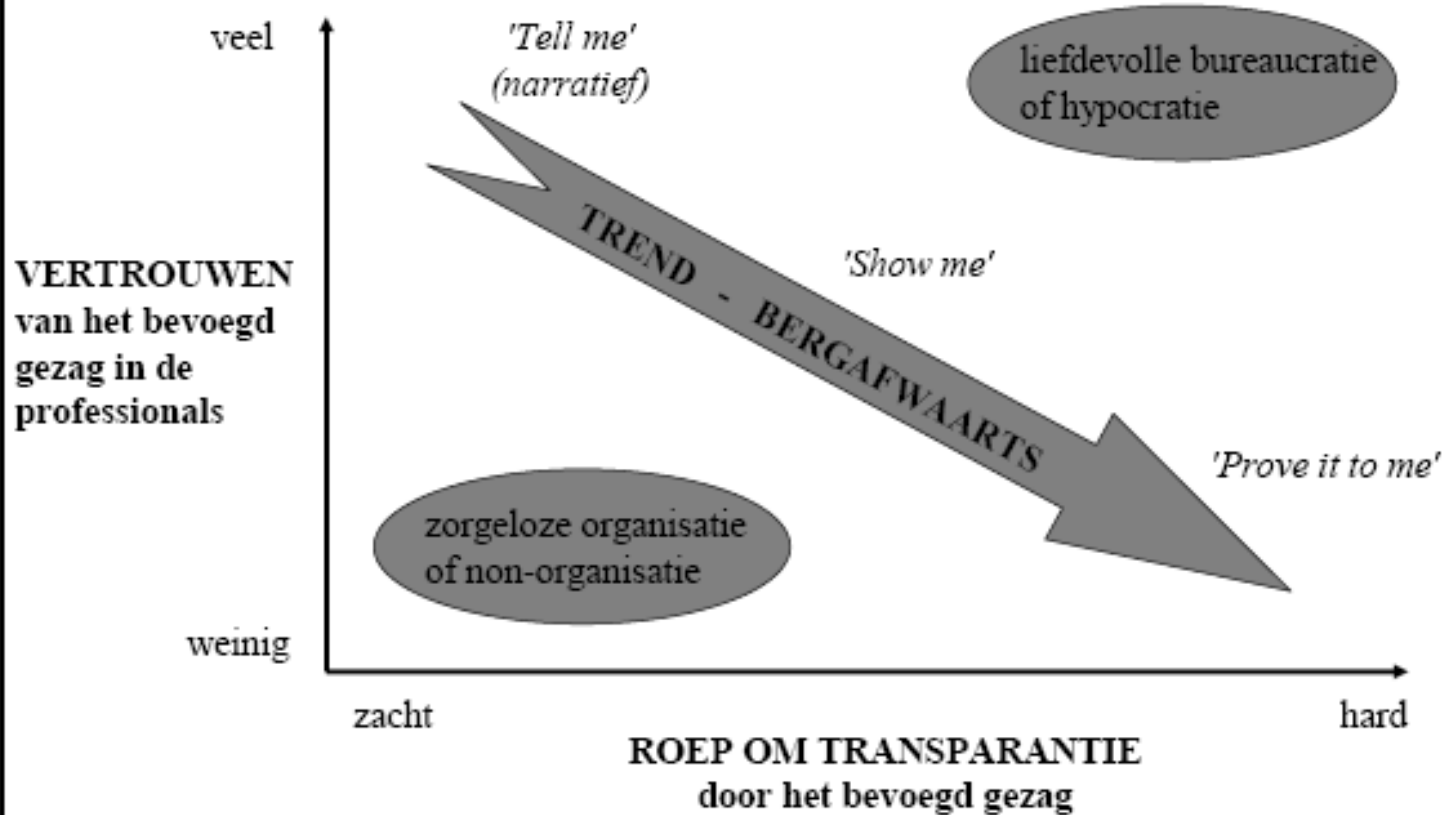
veel

'Tell me'
(narratief)

liefdevolle bureaucratie of hypocratie

TREND - BERGAFWAARTS

'Show me'

VERTROUWEN
van het bevoegd gezag in de professionals

'Prove it to me'

zorgeloze organisatie of non-organisatie

weinig

zacht

hard

ROEP OM TRANSPARANTIE
door het bevoegd gezag